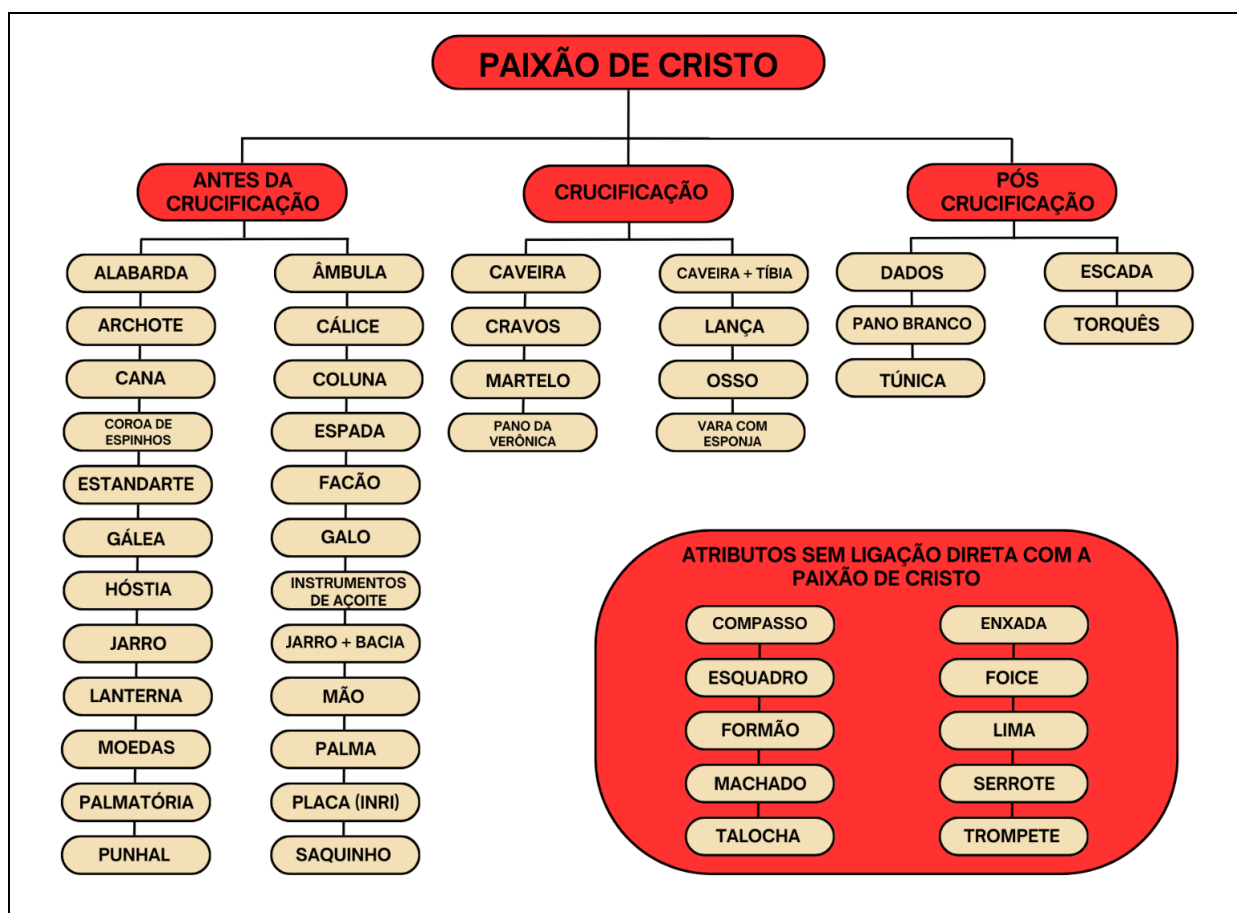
PAIXÃO DE CRISTO

ANTES DA CRUCIFICAÇÃO

ALABARDA
ARCHOTE
CANA
COROA DE ESPINHOS
ESTANDARTE
GÁLEA
HÓSTIA
JARRO
LANTERNA
MOEDAS
PALMATÓRIA
PUNHAL

ÂMBULA
CÁLICE
COLUNA
ESPADA
FACÃO
GALO
INSTRUMENTOS DE AÇOITE
JARRO + BACIA
MÃO
PALMA
PLACA (INRI)
SAQUINHO

CRUCIFICAÇÃO

CAVEIRA
CRAVOS
MARTELO
PANO DA VERÔNICA

CAVEIRA + TÍBIA
LANÇA
OSSO
VARA COM ESPONJA

PÓS CRUCIFICAÇÃO

DADOS
PANO BRANCO
TÚNICA

ESCADA
TORQUÊS

ATRIBUTOS SEM LIGAÇÃO DIRETA COM A PAIXÃO DE CRISTO

COMPASSO
ESQUADRO
FORMÃO
MACHADO
TALOCHA

ENXADA
FOICE
LIMA
SERROTE
TROMPETE